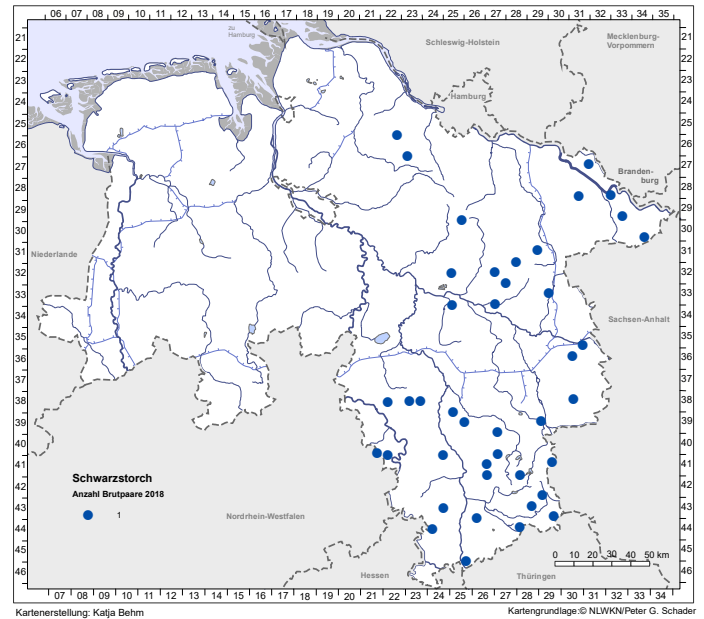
06 07 08 09 10 11 12 13 14 15 16 17 18 19 20 21 22 23 24 25 26 27 28 29 30 31 32 33 34 35

21 22 23 24 25 26 27 28 29 30 31 32 33 34 35 36 37 38 39 40 41 42 43 44 45 46

zu Hamburg

Schleswig-Holstein

Mecklenburg-Vorpommern

Hamburg

Brandenburg

Niederlande

Sachsen-Anhalt

Schwarzstorch

Anzahl Brutpaare 2018

1

Nordrhein-Westfalen

Hessen

Thüringen

0 10 20 30 40 50 km

07 08 09 10 11 12 13 14 15 16 17 18 19 20 21 22 23 24 25 26 27 28 29 30 31 32 33 34

Kartenerstellung: Katja Behm

Kartengrundlage:© NLWKN/Peter G. Schader